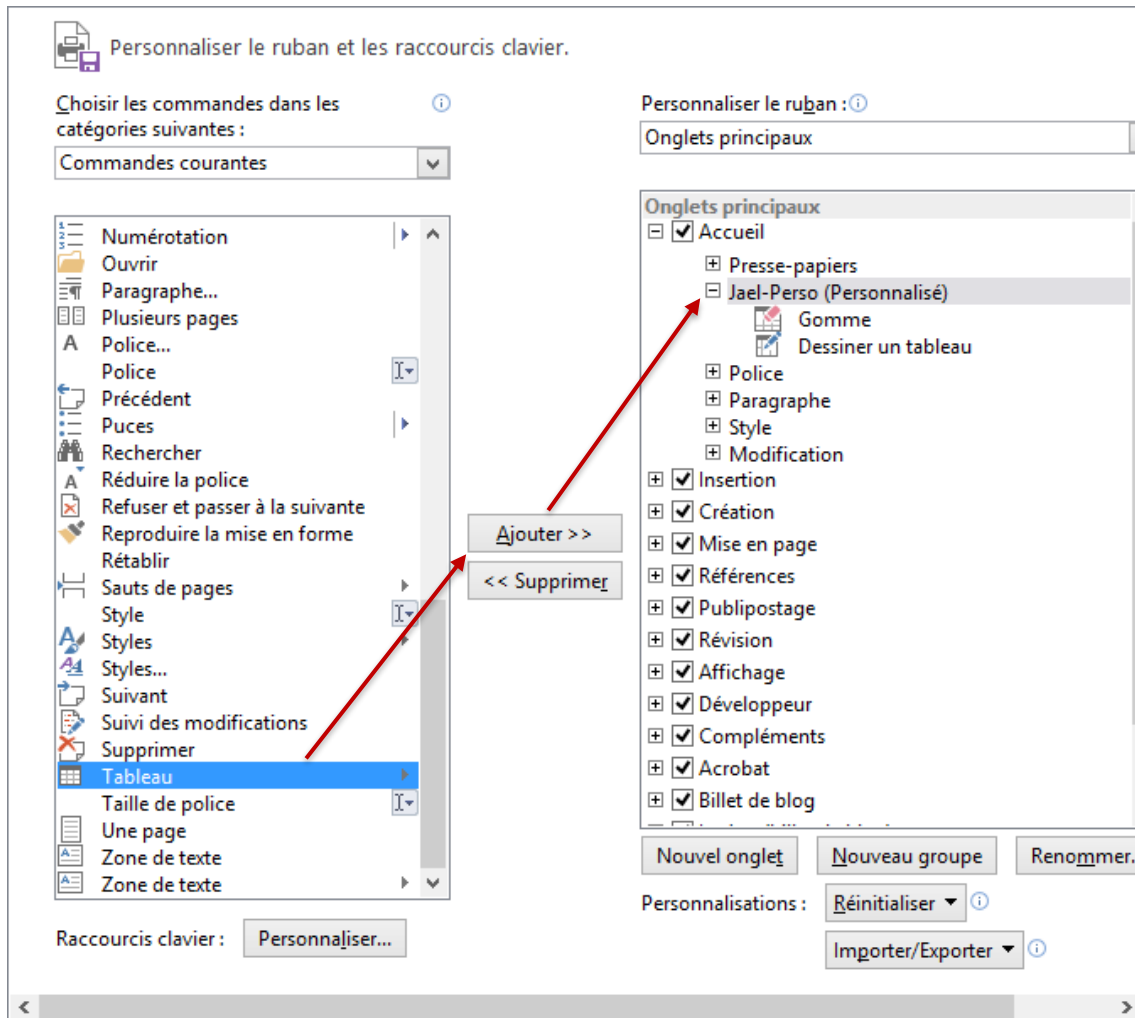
Personnaliser le ruban et les raccourcis clavier.

Choisir les commandes dans les catégories suivantes :

Commandes courantes

Numérotation
Ouvrir
Paragraphe...
Plusieurs pages
Police...
Police
Précédent
Puces
Rechercher
Réduire la police
Refuser et passer à la suivante
Reproduire la mise en forme
Rétablir
Sauts de pages
Style
Styles
Styles...
Suivant
Suivi des modifications
Supprimer
Tableau
Taille de police
Une page
Zone de texte
Zone de texte

Ajouter >>
<< Supprimer

Personnaliser le ruban :

Onglets principaux

Onglets principaux
Accueil
Presse-papiers
Jael-Perso (Personnalisé)
Gomme
Dessiner un tableau
Police
Paragraphe
Style
Modification
Insertion
Création
Mise en page
Références
Publipostage
Révision
Affichage
Développeur
Compléments
Acrobat
Billet de blog

Nouvel onglet
Nouveau groupe
Renommer...

Personnalisations :
Réinitialiser
Importer/Exporter

Raccourcis clavier :
Personnaliser...